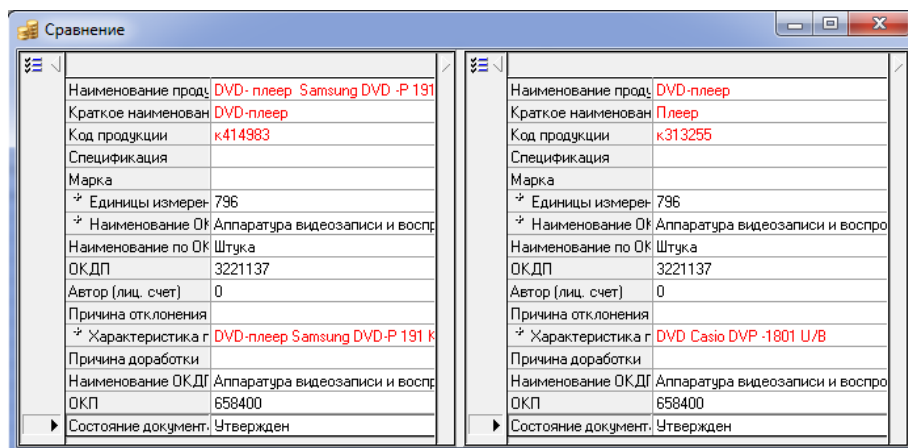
Сравнение

| Наименование проду | DVD- плеер Samsung DVD -P 191 |
|---|---|
| Краткое наименован | DVD-плеер |
| Код продукции | к414983 |
| Спецификация | |
| Марка | |
| Единицы измерен | 796 |
| Наименование ОК | Аппаратура видеозаписи и воспр |
| Наименование по ОК | Штука |
| ОКДП | 3221137 |
| Автор (лиц. счет) | 0 |
| Причина отклонения | |
| Характеристика г | DVD-плеер Samsung DVD-P 191 K |
| Причина доработки | |
| Наименование ОКДГ | Аппаратура видеозаписи и воспр |
| ОКП | 658400 |
| Состояние документ | Утвержден |

| Наименование проду | DVD-плеер |
|---|---|
| Краткое наименован | Плеер |
| Код продукции | к313255 |
| Спецификация | |
| Марка | |
| Единицы измерен | 796 |
| Наименование ОК | Аппаратура видеозаписи и воспро |
| Наименование по ОК | Штука |
| ОКДП | 3221137 |
| Автор (лиц. счет) | 0 |
| Причина отклонения | |
| Характеристика г | DVD Casio DVP -1801 U/B |
| Причина доработки | |
| Наименование ОКДГ | Аппаратура видеозаписи и воспро |
| ОКП | 658400 |
| Состояние документ | Утвержден |